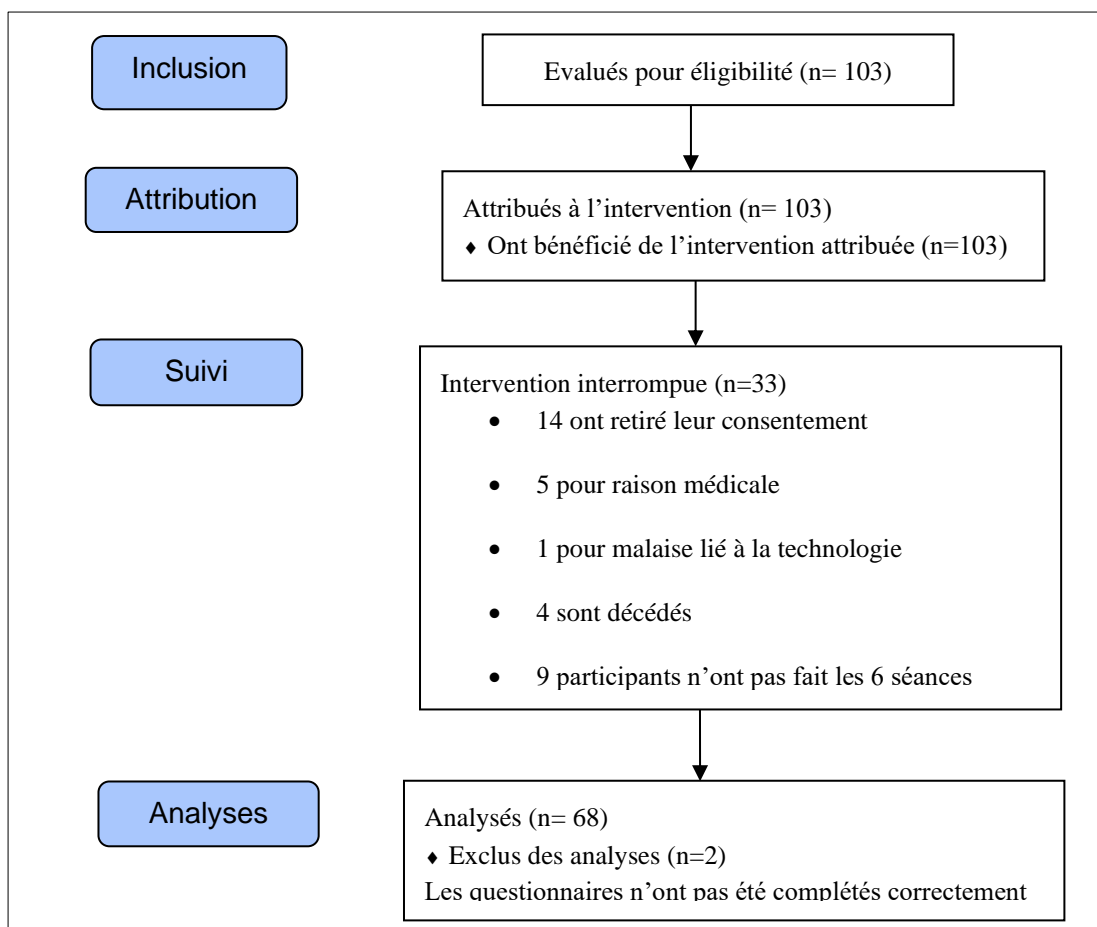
Inclusion

Evalués pour éligibilité (n= 103)

Attribution

Attribués à l'intervention (n= 103)
♦ Ont bénéficié de l'intervention attribuée (n=103)

Suivi

Intervention interrompue (n=33)
• 14 ont retiré leur consentement
• 5 pour raison médicale
• 1 pour malaise lié à la technologie
• 4 sont décédés
• 9 participants n'ont pas fait les 6 séances

Analyses

Analysés (n= 68)
♦ Exclus des analyses (n=2)
Les questionnaires n'ont pas été complétés correctement